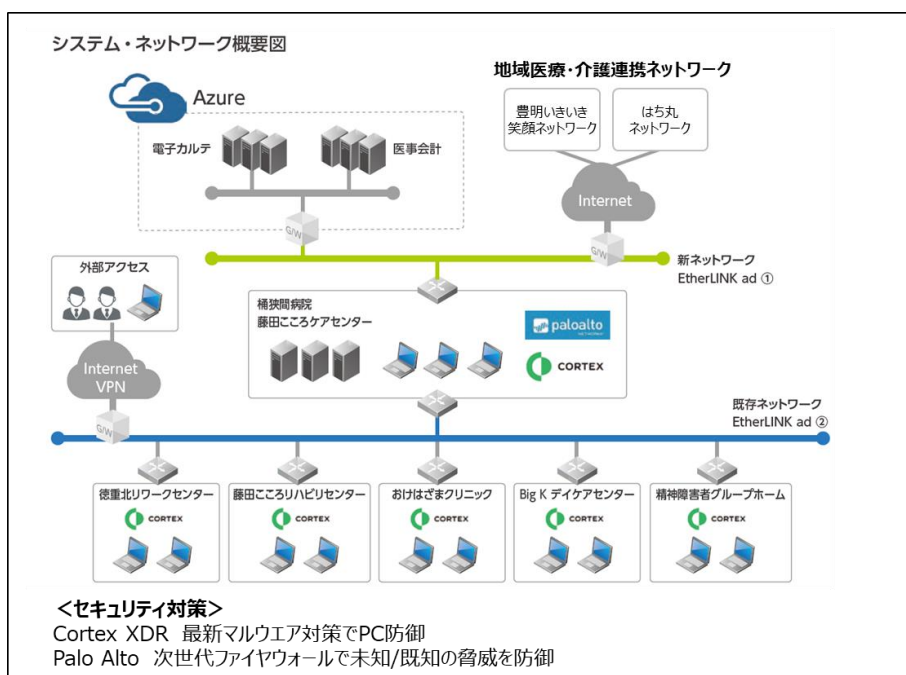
システム・ネットワーク概要図

地域医療・介護連携ネットワーク

Azure

電子カルテ

医事会計

豊明いきいき笑顔ネットワーク

はち丸ネットワーク

Internet

G/W

G/W

新ネットワーク EtherLINK ad ①

外部アクセス

桶狭間病院
藤田こころケアセンター

paloalto

CORTEX

Internet VPN

G/W

既存ネットワーク EtherLINK ad ②

徳重北リワークセンター

CORTEX

藤田こころリハビリセンター

CORTEX

おけはざまクリニック

CORTEX

Big K デイケアセンター

CORTEX

精神障害者グループホーム

CORTEX

＜セキュリティ対策＞
Cortex XDR 最新マルウエア対策でPC防御
Palo Alto 次世代ファイヤウォールで未知/既知の脅威を防御